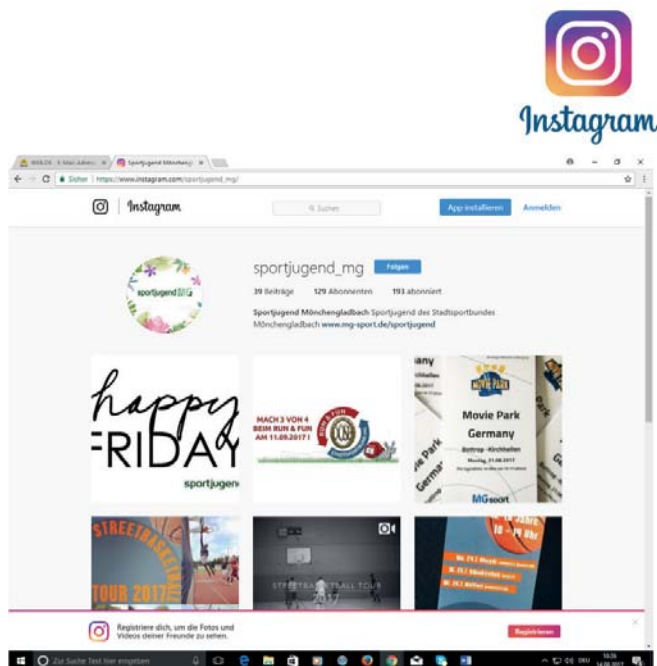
Instagram

WEB.DE - E-Mail-Adresse | Sportjugend Mönchengl

Sicher | https://www.instagram.com/sportjugend_mg/

Instagram

Suchen

App installieren

Anmelden

sportjugend_mg

Folgen

39 Beiträge 129 Abonnenten 193 abonniert

Sportjugend Mönchengladbach Sportjugend des Stadtsportbundes Mönchengladbach www.mg-sport.de/sportjugend

happy FRIDAY

sportjugend

MACH 3 VON 4 BEIM RUN & FUN AM 11.09.2017 !

Movie Park Germany

Bottrop - Kirchhellen

MGsport

STREETBASKETBALL TOUR 2017

STREETBASKETBALL TOUR

Registriere dich, um die Fotos und Videos deiner Freunde zu sehen.

Registrieren

Zur Suche Text hier eingeben